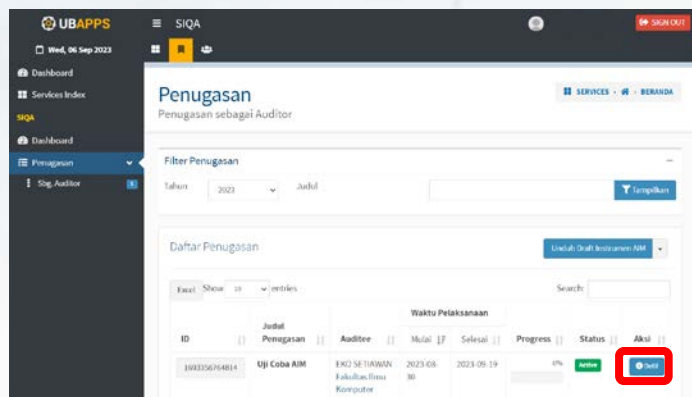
UBAPPS
SIQA
SIGN OUT
Wed, 06 Sep 2023
Dashboard
Services Index
SIQA
Dashboard
Penugasan
Sbg. Auditor
1

Penugasan
Penugasan sebagai Auditor
SERVICES › BERANDA

Filter Penugasan
Tahun 2023
Judul
Tampilkan

Daftar Penugasan
Unduh Draft Instrumen AIM

Excel Show 10 entries
Search:

| ID | Judul Penugasan | Auditee | Waktu Pelaksanaan Mulai | Waktu Pelaksanaan Selesai | Progress | Status | Aksi |
|---|---|---|---|---|---|---|---|
| 1693356764814 | Uji Coba AIM | EKO SETIAWAN Fakultas Ilmu Komputer | 2023-08-30 | 2023-09-19 | 0% | Active | Detil |